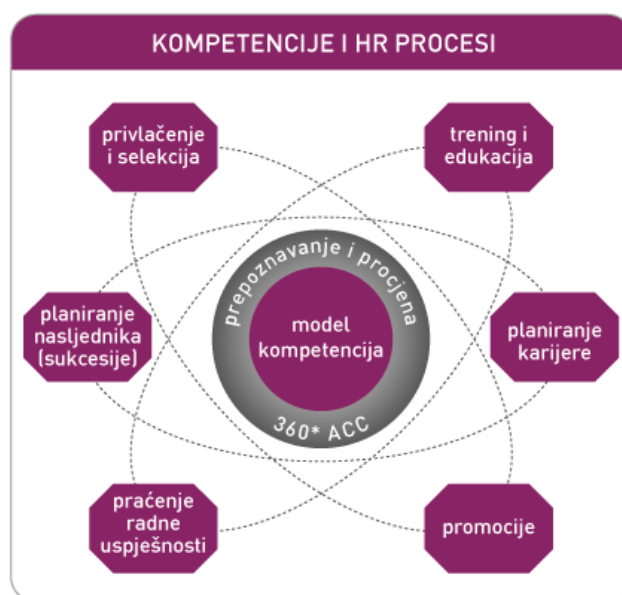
KOMPETENCIJE I HR PROCESI

privlačenje i selekcija

trening i edukacija

prepoznavanje i procjena

model kompetencija

360* ACC

planiranje nasljednika (sukcesije)

planiranje karijere

praćenje radne uspješnosti

promocije